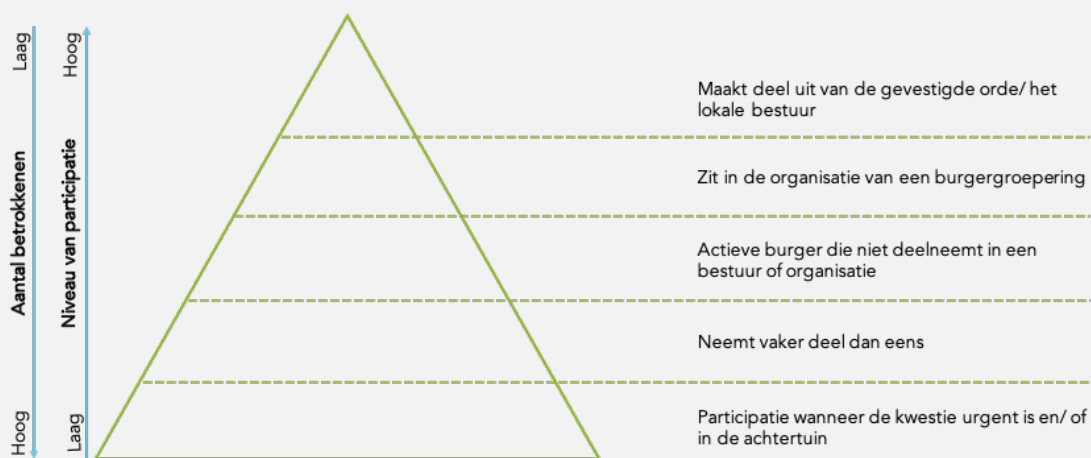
Laag
Aantal betrokkenen
Hoog

Hoog
Niveau van participatie
Laag

Maakt deel uit van de gevestigde orde/ het lokale bestuur

Zit in de organisatie van een burgergroepering

Actieve burger die niet deelneemt in een bestuur of organisatie

Neemt vaker deel dan eens

Participatie wanneer de kwestie urgent is en/ of in de achtertuin